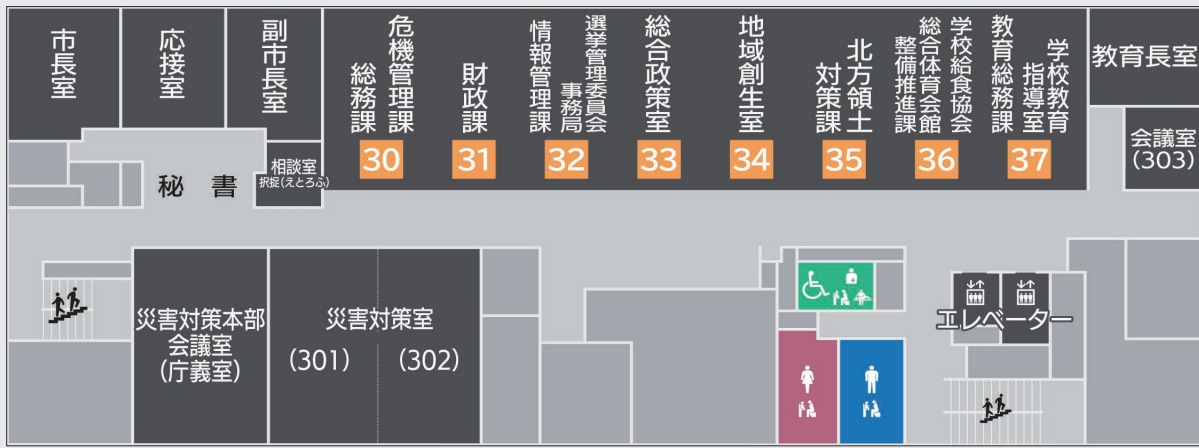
市長室

応接室

副市長室

危機管理課
総務課
30

財政課
31

情報管理課
選挙管理委員会事務局
32

総合政策室
33

地域創生室
34

北方領土対策課
35

学校給食協会
総合体育館整備推進課
36

教育総務課
学校教育指導室
37

教育長室

会議室
(303)

秘書

相談室
択捉(えとろふ)

災害対策本部会議室
(庁議室)

災害対策室
(301)
(302)

エレベーター